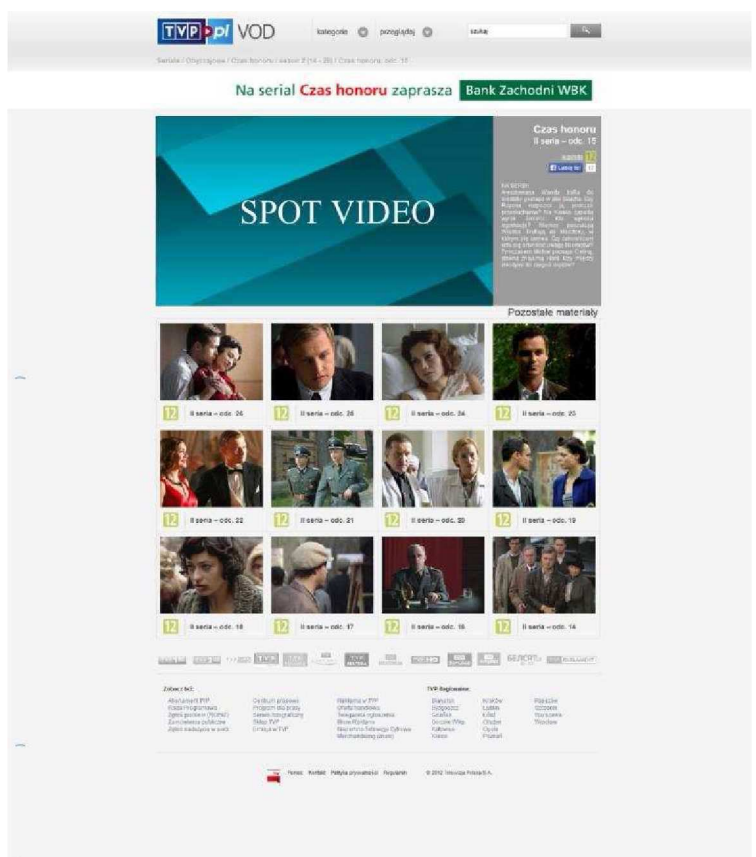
TVP pl VOD kategorie przeglądaj szukaj

Seriale / Obyczajowe / Czas honoru / sezon 2 (14 - 26) / Czas honoru, odc. 15

Na serial Czas honoru zaprasza Bank Zachodni WBK

SPOT VIDEO

Czas honoru
II seria – odc. 15

Lubię to!

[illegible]

Pozostałe materiały

12 II seria – odc. 26
12 II seria – odc. 25
12 II seria – odc. 24
12 II seria – odc. 23
12 II seria – odc. 22
12 II seria – odc. 21
12 II seria – odc. 20
12 II seria – odc. 19
12 II seria – odc. 18
12 II seria – odc. 17
12 II seria – odc. 16
12 II seria – odc. 14

Zobacz też:

TVP Regionalna:

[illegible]

© 2012 Telewizja Polska S.A.